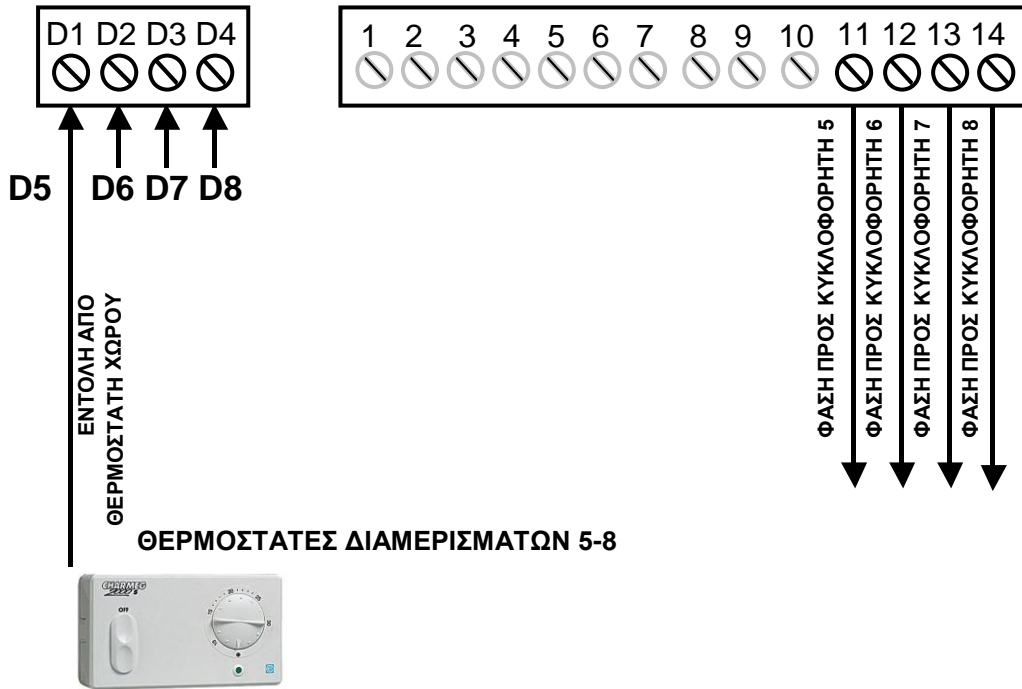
D1 D2 D3 D4

1 2 3 4 5 6 7 8 9 10 11 12 13 14

D5 D6 D7 D8

ΕΝΤΟΛΗ ΑΠΟ ΘΕΡΜΟΣΤΑΤΗ ΧΩΡΟΥ

ΦΑΣΗ ΠΡΟΣ ΚΥΚΛΟΦΟΡΗΤΗ 5

ΦΑΣΗ ΠΡΟΣ ΚΥΚΛΟΦΟΡΗΤΗ 6

ΦΑΣΗ ΠΡΟΣ ΚΥΚΛΟΦΟΡΗΤΗ 7

ΦΑΣΗ ΠΡΟΣ ΚΥΚΛΟΦΟΡΗΤΗ 8

ΘΕΡΜΟΣΤΑΤΕΣ ΔΙΑΜΕΡΙΣΜΑΤΩΝ 5-8

CHARMEG

OFF